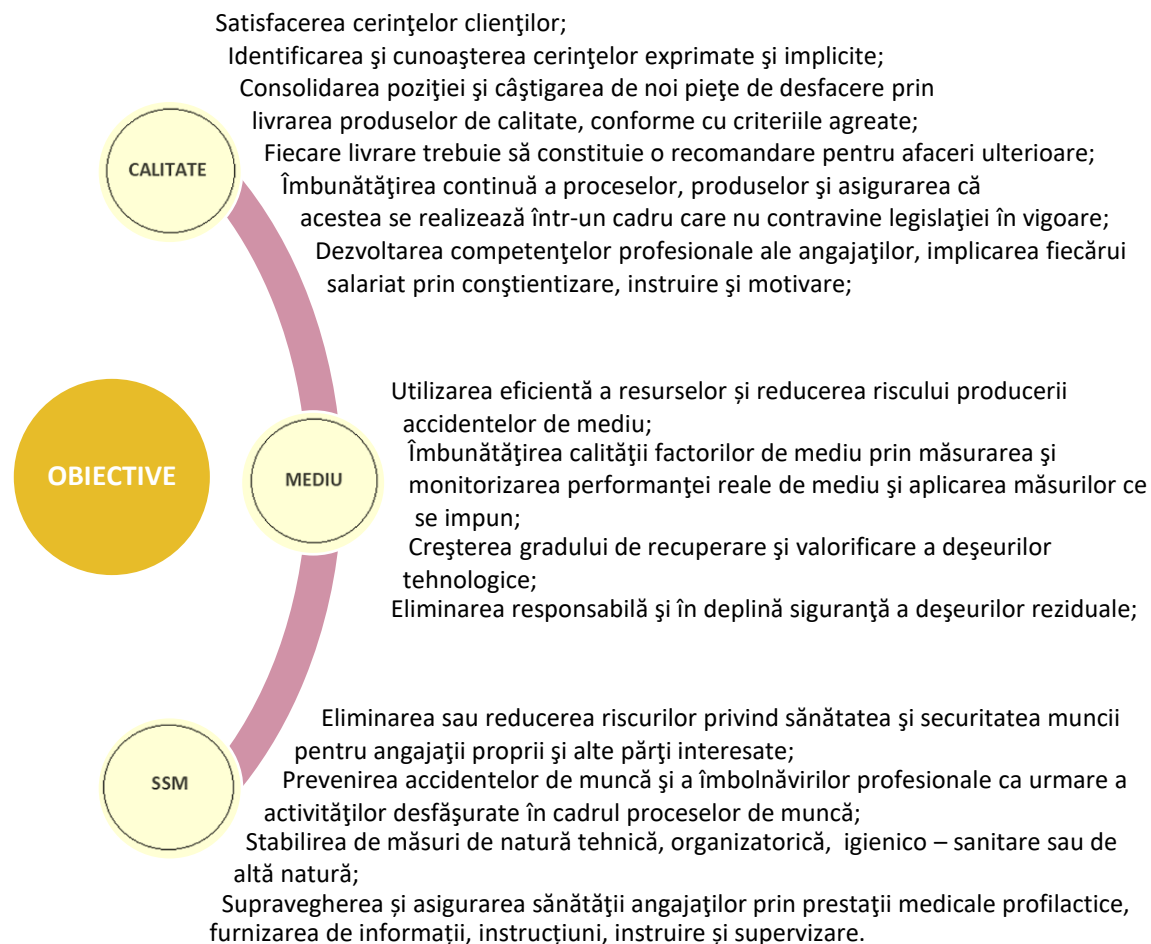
OBIECTIVE

CALITATE

Satisfacerea cerinţelor clienţilor;
Identificarea şi cunoaşterea cerinţelor exprimate şi implicite;
Consolidarea poziţiei şi câştigarea de noi pieţe de desfacere prin livrarea produselor de calitate, conforme cu criteriile agreate;
Fiecare livrare trebuie să constituie o recomandare pentru afaceri ulterioare;
Îmbunătăţirea continuă a proceselor, produselor şi asigurarea că acestea se realizează într-un cadru care nu contravine legislaţiei în vigoare;
Dezvoltarea competenţelor profesionale ale angajaţilor, implicarea fiecărui salariat prin conştientizare, instruire şi motivare;

MEDIU

Utilizarea eficientă a resurselor și reducerea riscului producerii accidentelor de mediu;
Îmbunătăţirea calităţii factorilor de mediu prin măsurarea şi monitorizarea performanţei reale de mediu şi aplicarea măsurilor ce se impun;
Creşterea gradului de recuperare şi valorificare a deşeurilor tehnologice;
Eliminarea responsabilă şi în deplină siguranţă a deşeurilor reziduale;

SSM

Eliminarea sau reducerea riscurilor privind sănătatea şi securitatea muncii pentru angajaţii proprii şi alte părţi interesate;
Prevenirea accidentelor de muncă şi a îmbolnăvirilor profesionale ca urmare a activităţilor desfăşurate în cadrul proceselor de muncă;
Stabilirea de măsuri de natură tehnică, organizatorică, igienico – sanitare sau de altă natură;
Supravegherea și asigurarea sănătăţii angajaţilor prin prestaţii medicale profilactice, furnizarea de informații, instrucțiuni, instruire și supervizare.